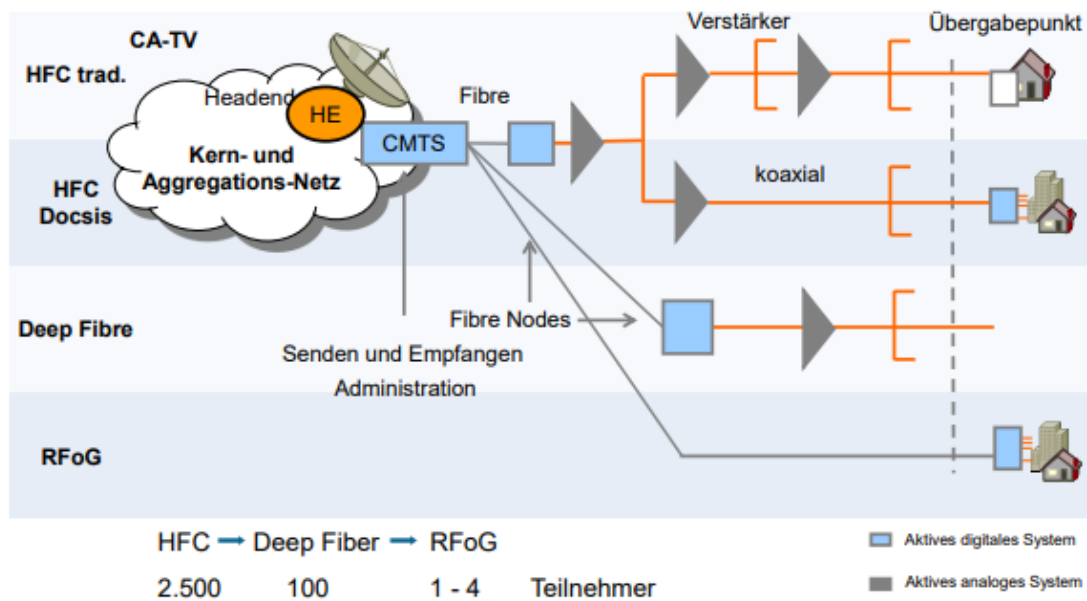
CA-TV
HFC trad.
Headend
HE
Kern- und Aggregations-Netz
CMTS
Fibre
Verstärker
Übergabepunkt
HFC Docsis
koaxial
Deep Fibre
Fibre Nodes
Senden und Empfangen
Administration
RFoG

HFC → Deep Fiber → RFoG
2.500 100 1 - 4 Teilnehmer

Aktives digitales System
Aktives analoges System